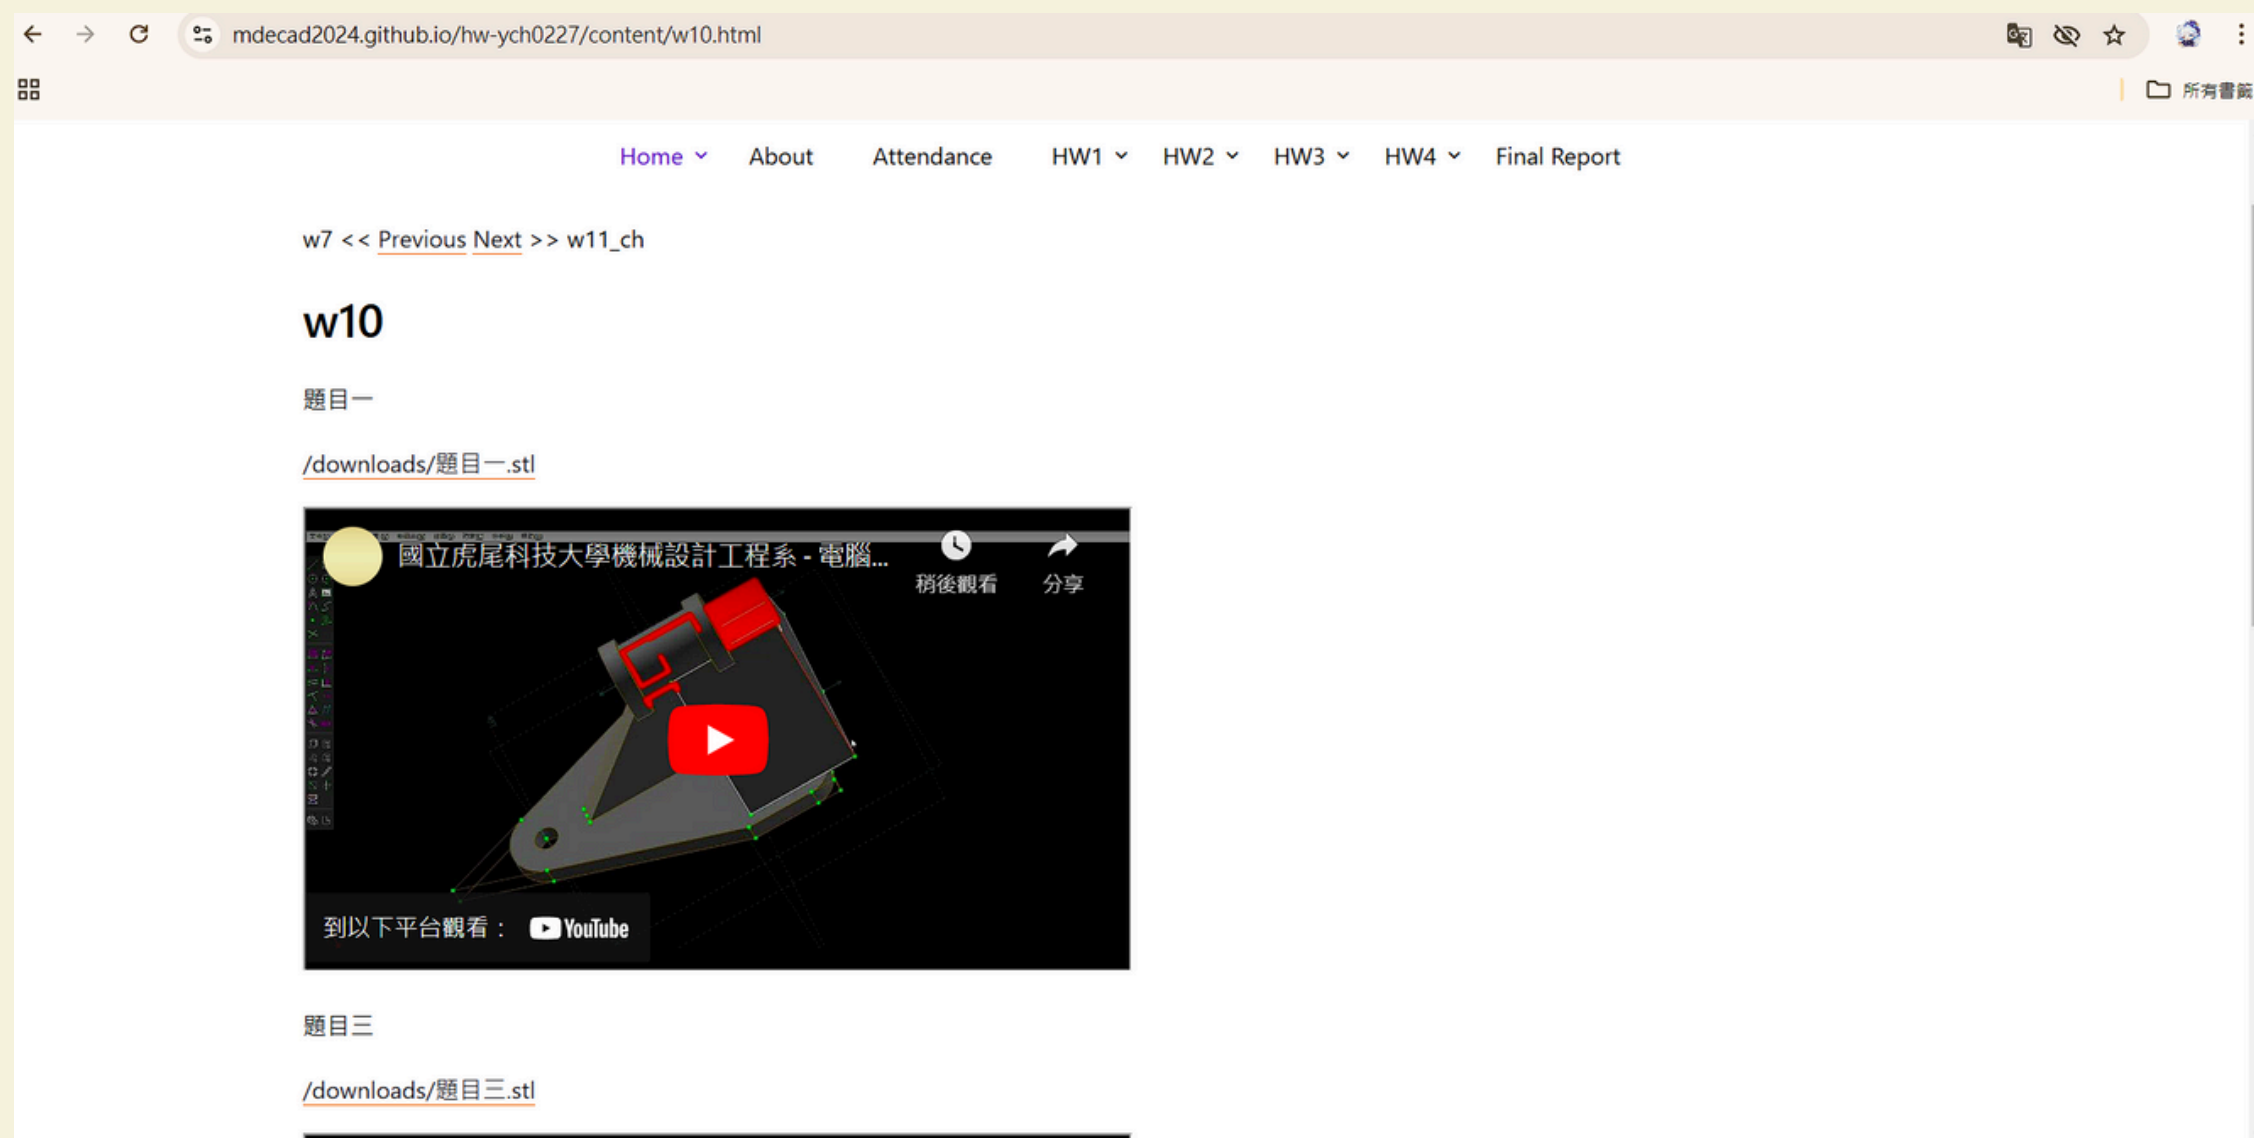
mdecad2024.github.io/hw-ych0227/content/w10.html

所有書籤

Home About Attendance HW1 HW2 HW3 HW4 Final Report

w7 << Previous Next >> w11_ch

w10

題目一

/downloads/題目一.stl

國立虎尾科技大學機械設計工程系 - 電腦...

稍後觀看

分享

到以下平台觀看： YouTube

題目三

/downloads/題目三.stl